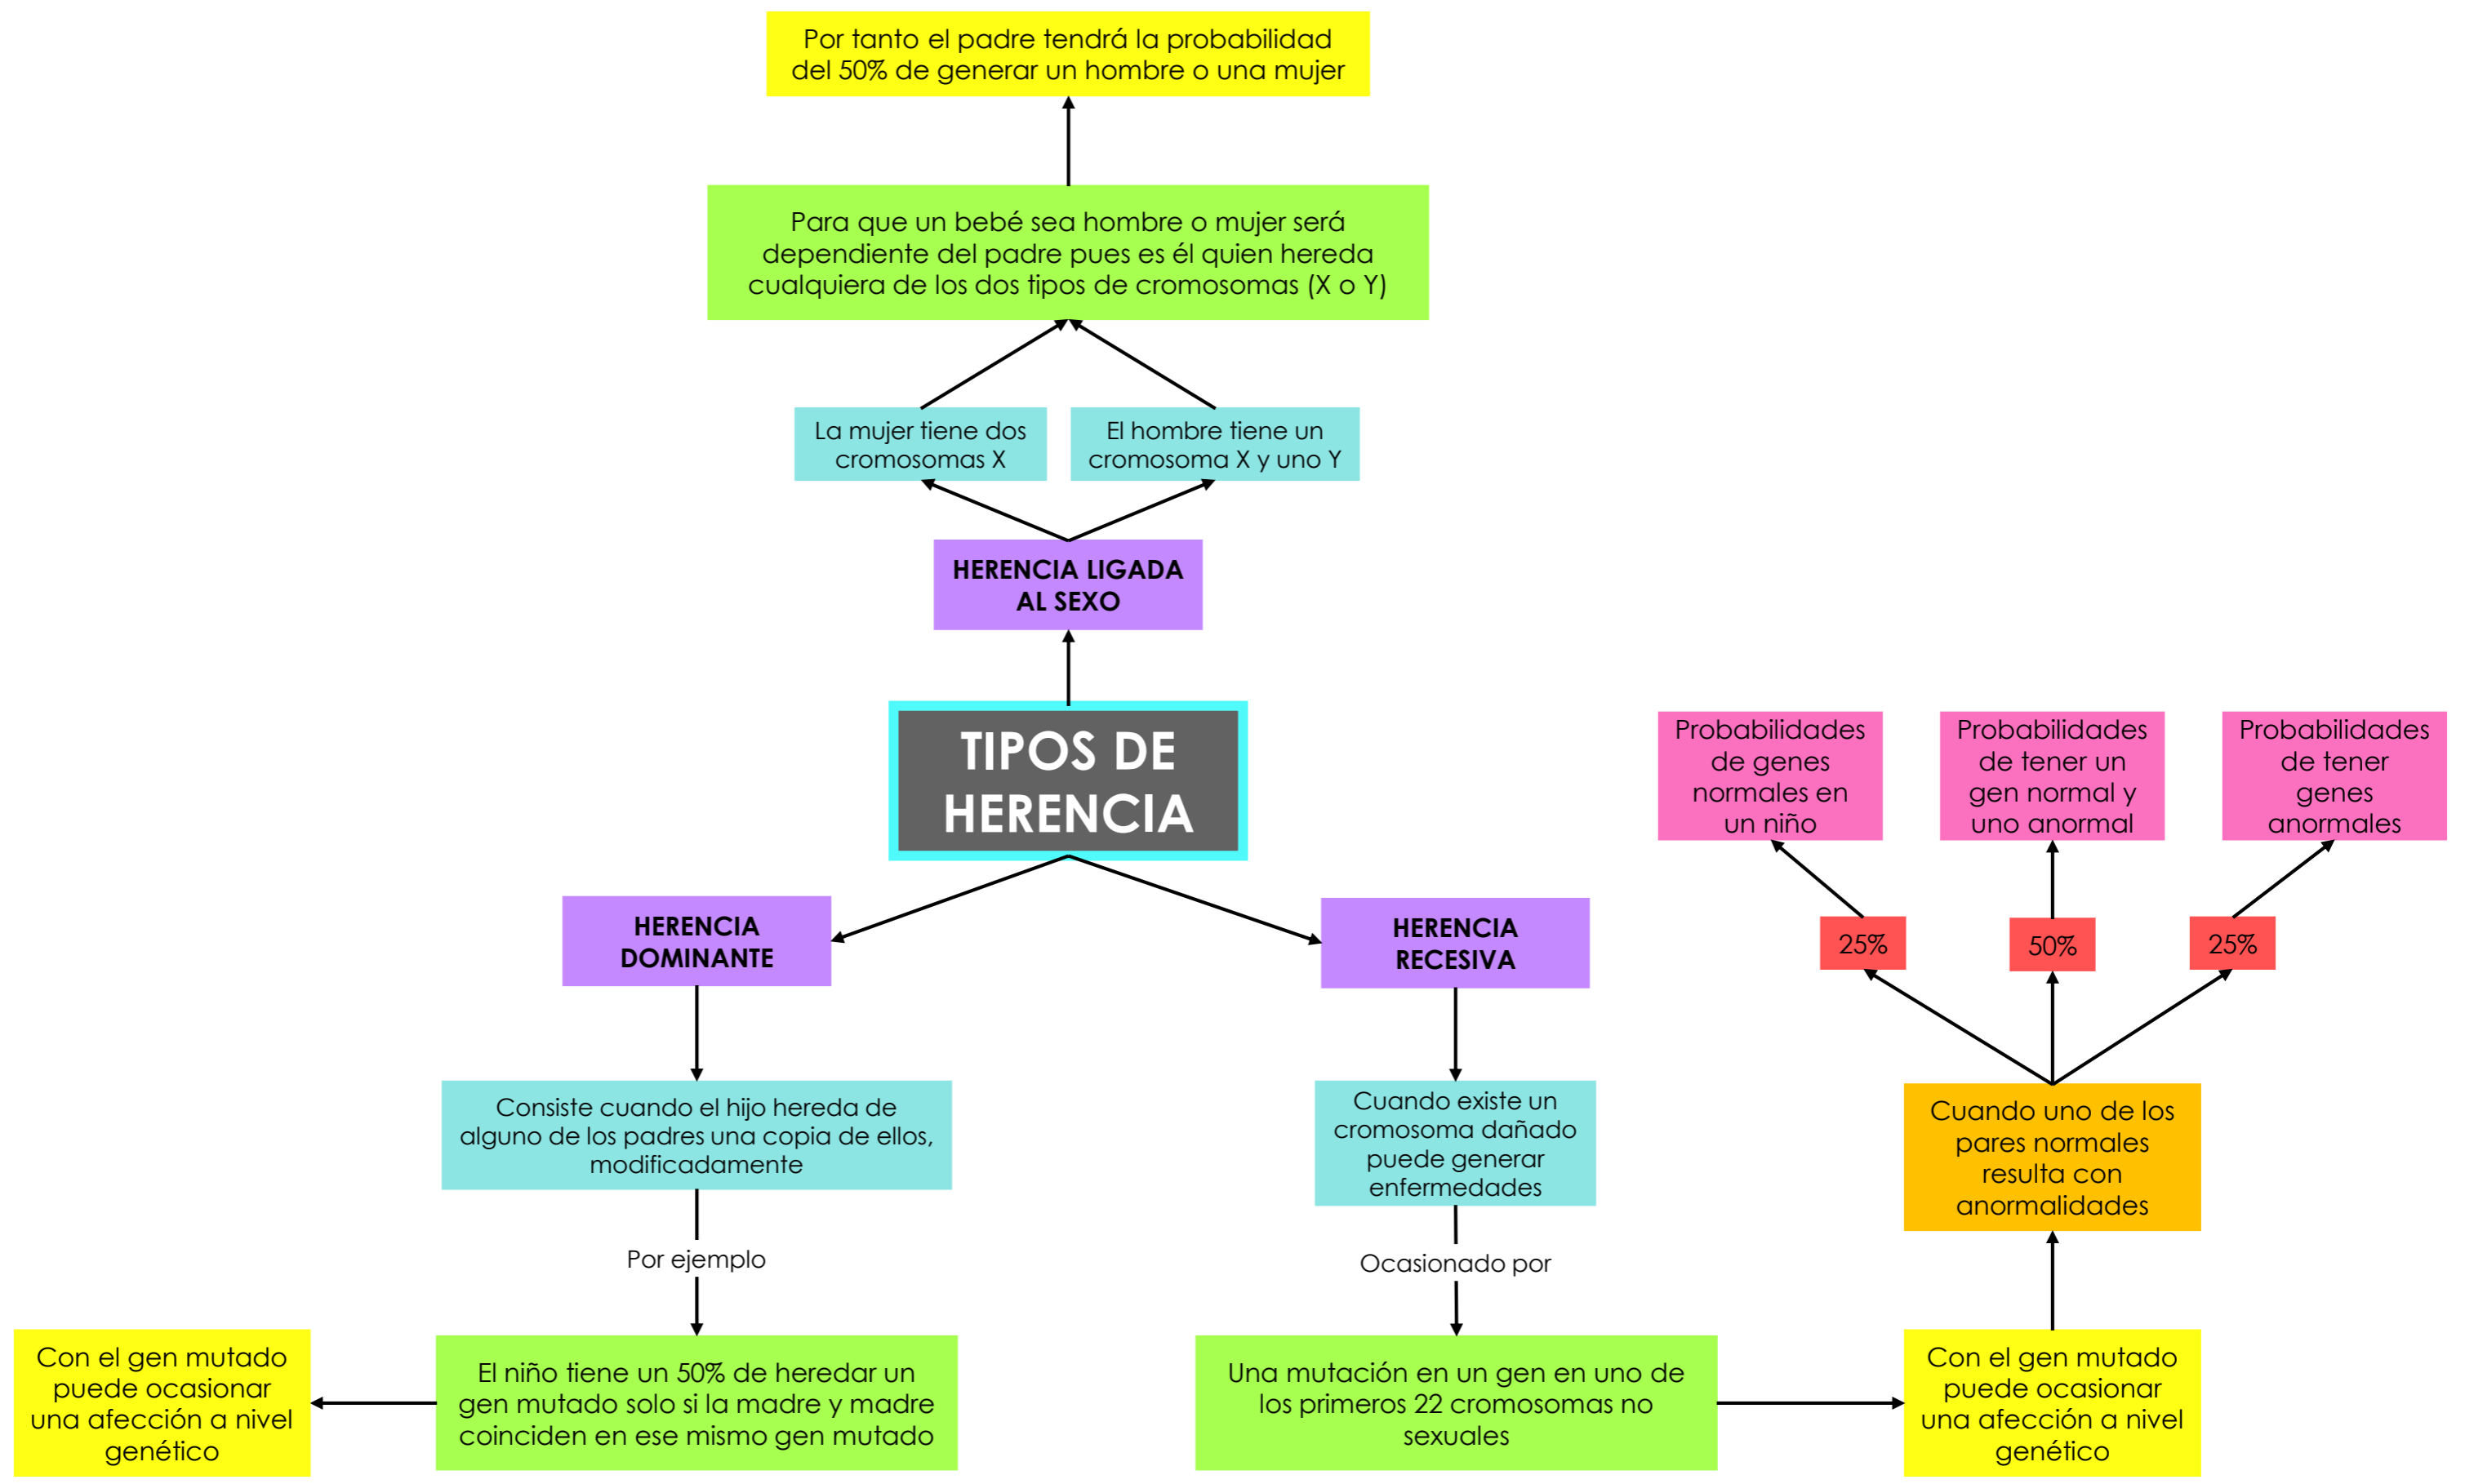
Por tanto el padre tendrá la probabilidad del 50% de generar un hombre o una mujer

Para que un bebé sea hombre o mujer será dependiente del padre pues es él quien hereda cualquiera de los dos tipos de cromosomas (X o Y)

La mujer tiene dos cromosomas X

El hombre tiene un cromosoma X y uno Y

HERENCIA LIGADA AL SEXO

TIPOS DE HERENCIA

HERENCIA DOMINANTE

HERENCIA RECESIVA

Consiste cuando el hijo hereda de alguno de los padres una copia de ellos, modificadamente

Por ejemplo

El niño tiene un 50% de heredar un gen mutado solo si la madre y madre coinciden en ese mismo gen mutado

Con el gen mutado puede ocasionar una afección a nivel genético

Cuando existe un cromosoma dañado puede generar enfermedades

Ocasionado por

Una mutación en un gen en uno de los primeros 22 cromosomas no sexuales

Con el gen mutado puede ocasionar una afección a nivel genético

Cuando uno de los pares normales resulta con anormalidades

25%

50%

25%

Probabilidades de genes normales en un niño

Probabilidades de tener un gen normal y uno anormal

Probabilidades de tener genes anormales